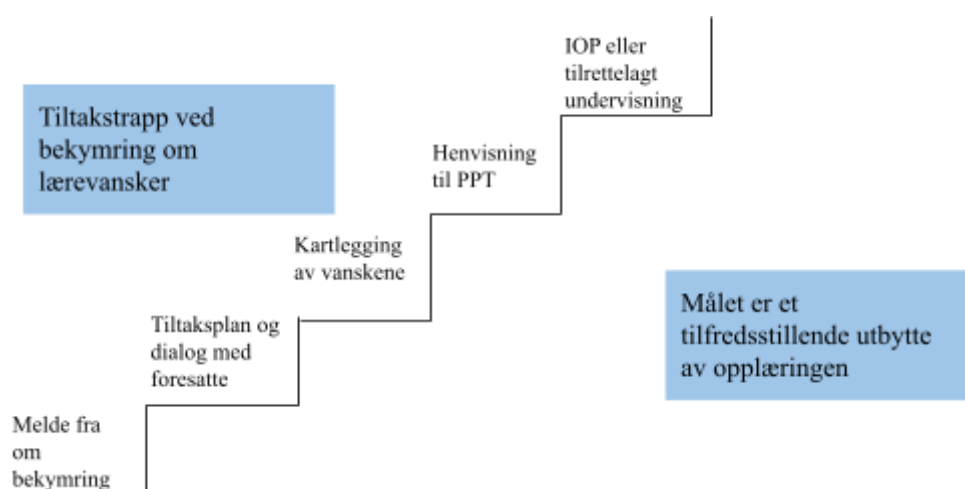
Tiltakstrapp ved bekymring om lærevansker

Melde fra om bekymring

Tiltaksplan og dialog med foresatte

Kartlegging av vanskene

Henvisning til PPT

IOP eller tilrettelagt undervisning

Målet er et tilfredsstillende utbytte av opplæringen